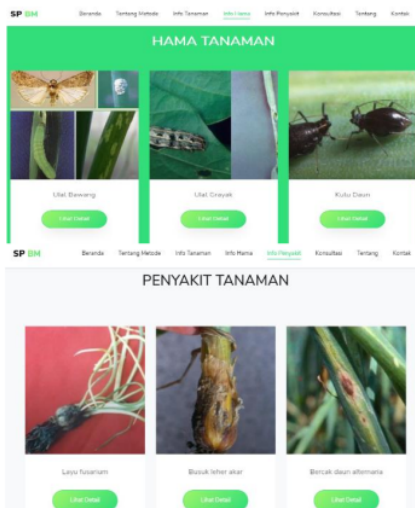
SP BM Beranda Tentang Metode Info Tanaman Info Hama Info Penyakit Konsultasi Tentang Kontak

HAMA TANAMAN

Ulat Bawang
Lihat Detail

Ulat Grayak
Lihat Detail

Kutu Daun
Lihat Detail

SP BM Beranda Tentang Metode Info Tanaman Info Hama Info Penyakit Konsultasi Tentang Kontak

PENYAKIT TANAMAN

Layu fusarium
Lihat Detail

Busuk leher akar
Lihat Detail

Bercak daun alternaria
Lihat Detail